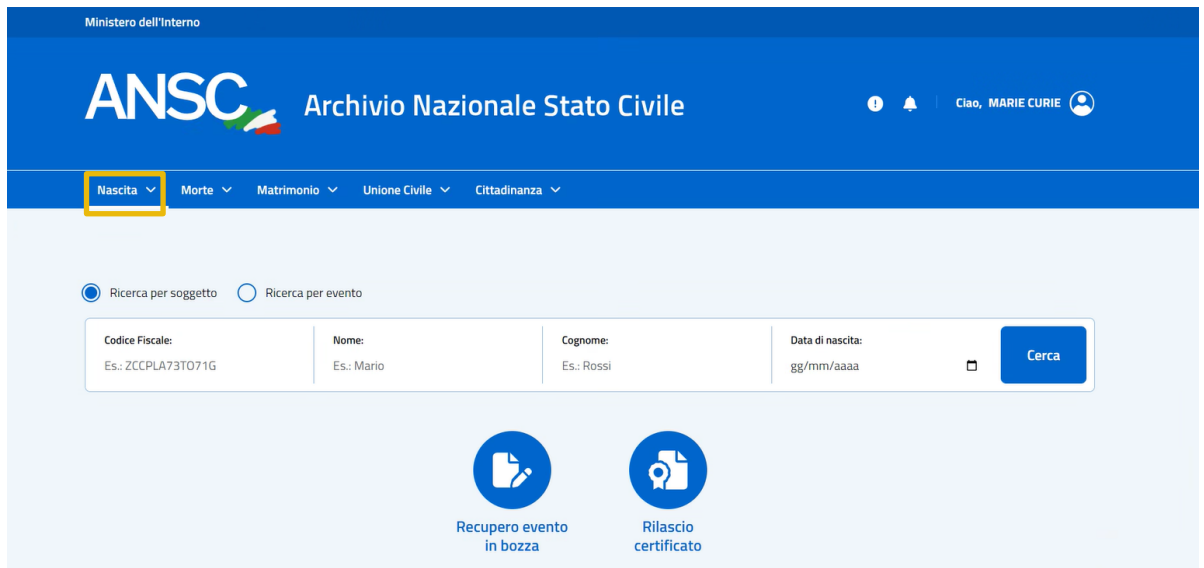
Ministero dell'Interno

ANSC Archivio Nazionale Stato Civile

Ciao, MARIE CURIE

Nascita Morte Matrimonio Unione Civile Cittadinanza

Ricerca per soggetto Ricerca per evento

| Codice Fiscale: | Nome: | Cognome: | Data di nascita: | Cerca |
|---|---|---|---|---|
| Es.: ZCCPLA73TO71G | Es.: Mario | Es.: Rossi | gg/mm/aaaa | |

Recupero evento in bozza

Rilascio certificato